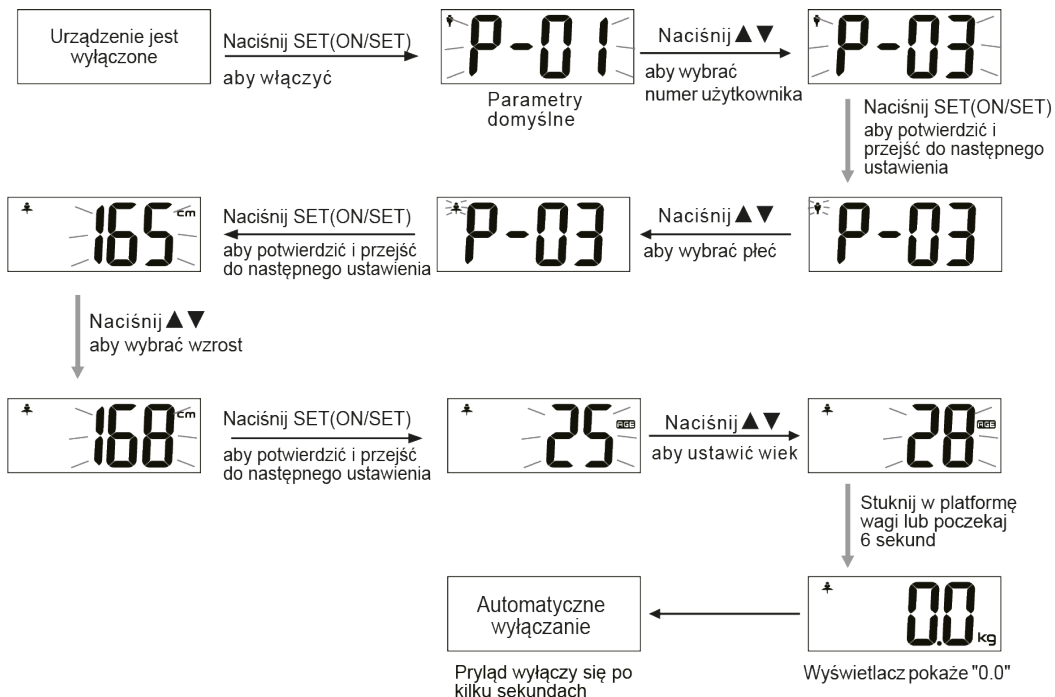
Urządzenie jest wyłączone

Naciśnij SET(ON/SET) aby włączyć

P-01

Parametry domyślne

Naciśnij ▲▼ aby wybrać numer użytkownika

P-03

Naciśnij SET(ON/SET) aby potwierdzić i przejść do następnego ustawienia

P-03

Naciśnij ▲▼ aby wybrać płeć

P-03

Naciśnij SET(ON/SET) aby potwierdzić i przejść do następnego ustawienia

165 cm

Naciśnij ▲▼ aby wybrać wzrost

168 cm

Naciśnij SET(ON/SET) aby potwierdzić i przejść do następnego ustawienia

25 AGE

Naciśnij ▲▼ aby ustawić wiek

28 AGE

Stuknij w platformę wagi lub poczekaj 6 sekund

0.0 kg

Wyświetlacz pokaże "0.0"

Automatyczne wyłączanie

Pryląd wyłączy się po kilku sekundach